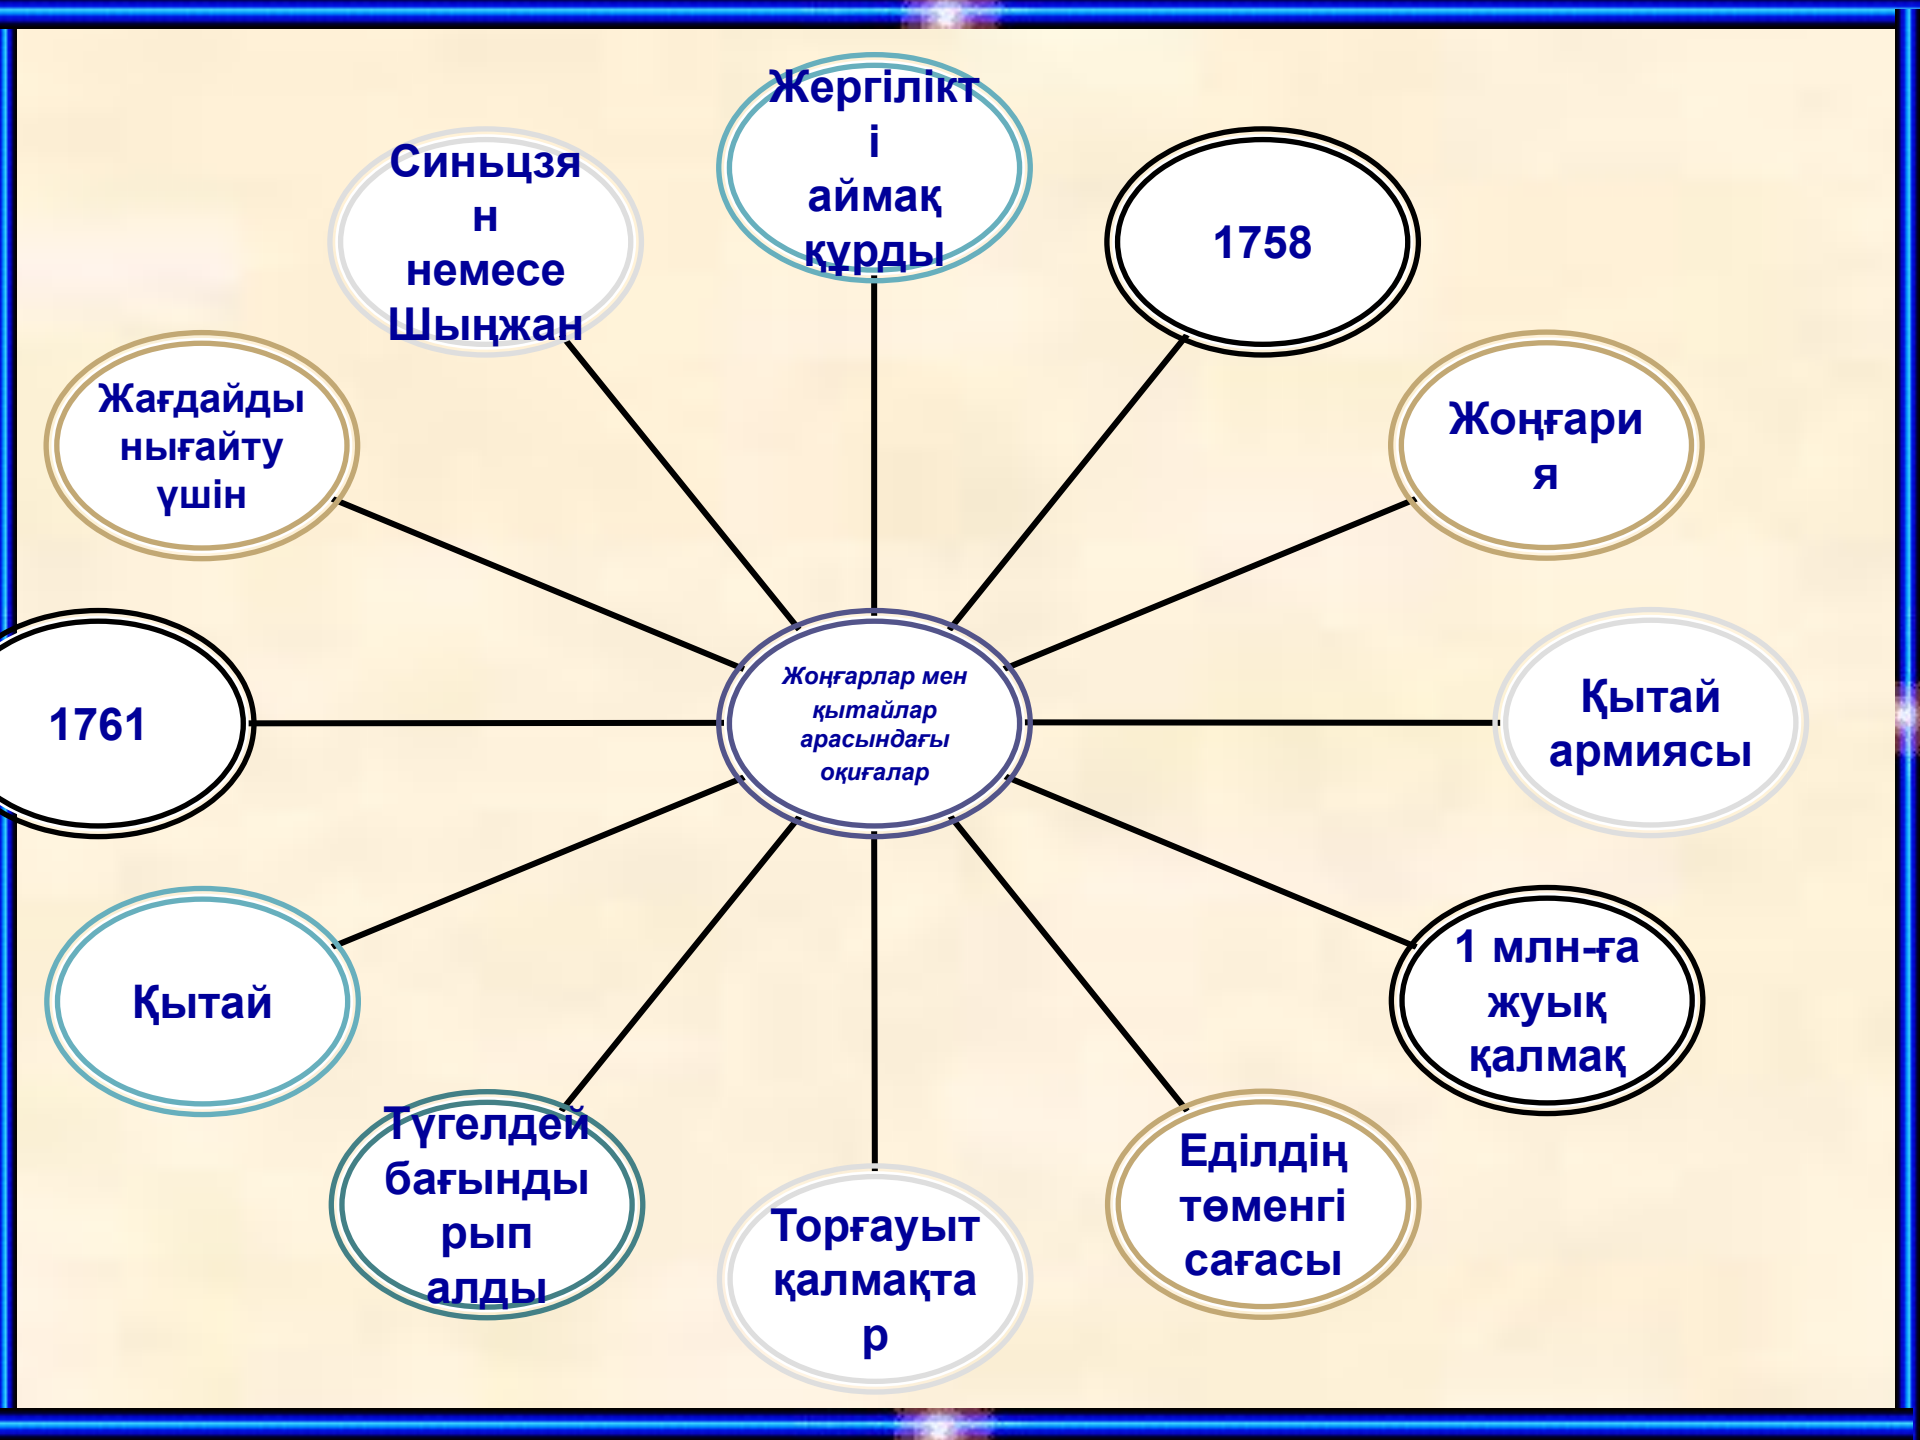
Жоңғарлар мен қытайлар арасындағы оқиғалар

Жергілікті аймақ құрды

1758

Жоңғария

Қытай армиясы

1 млн-ға жуық қалмақ

Еділдің төменгі сағасы

Торғауыт қалмақтар

Түгелдей бағындырып алды

Қытай

1761

Жағдайды нығайту үшін

Синьцзян немесе Шыңжан